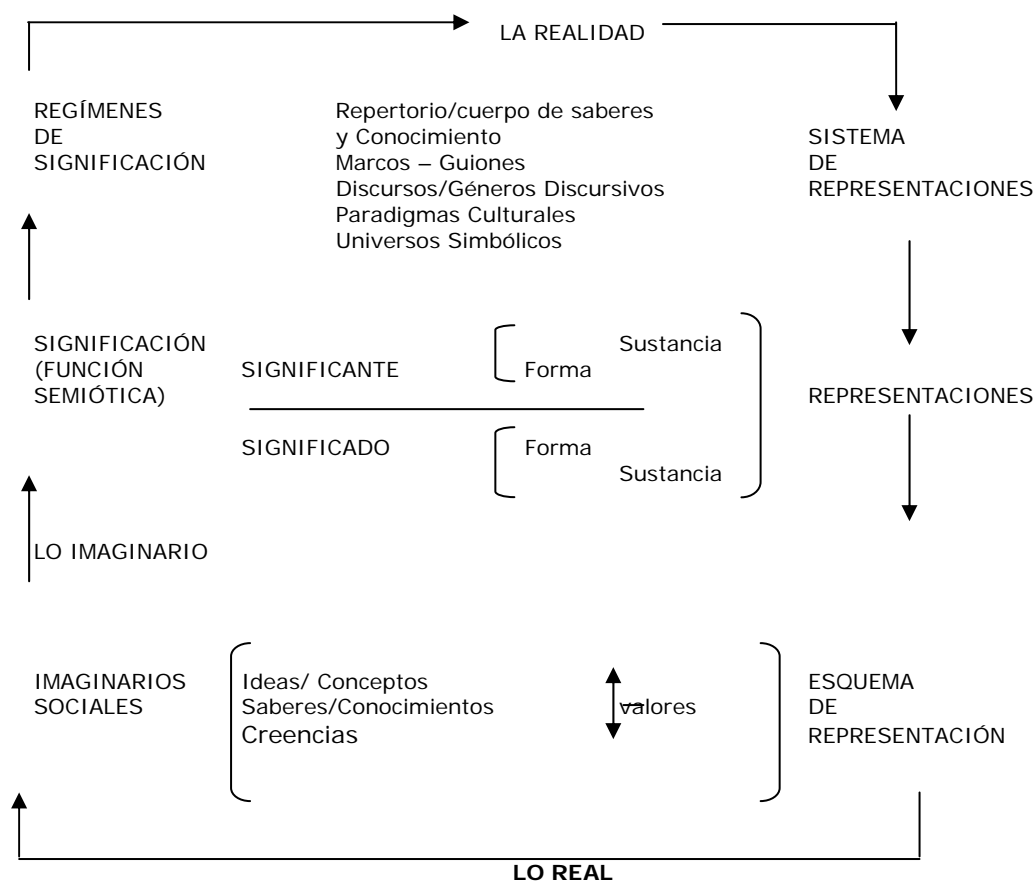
LA REALIDAD

REGÍMENES DE SIGNIFICACIÓN

Repertorio/cuerpo de saberes y Conocimiento
Marcos – Guiones
Discursos/Géneros Discursivos
Paradigmas Culturales
Universos Simbólicos

SISTEMA DE REPRESENTACIONES

SIGNIFICACIÓN (FUNCIÓN SEMIÓTICA)

SIGNIFICANTE
Sustancia
Forma

SIGNIFICADO
Forma
Sustancia

REPRESENTACIONES

LO IMAGINARIO

IMAGINARIOS SOCIALES

Ideas/ Conceptos
Saberes/Conocimientos
Creencias

valores

ESQUEMA DE REPRESENTACIÓN

LO REAL